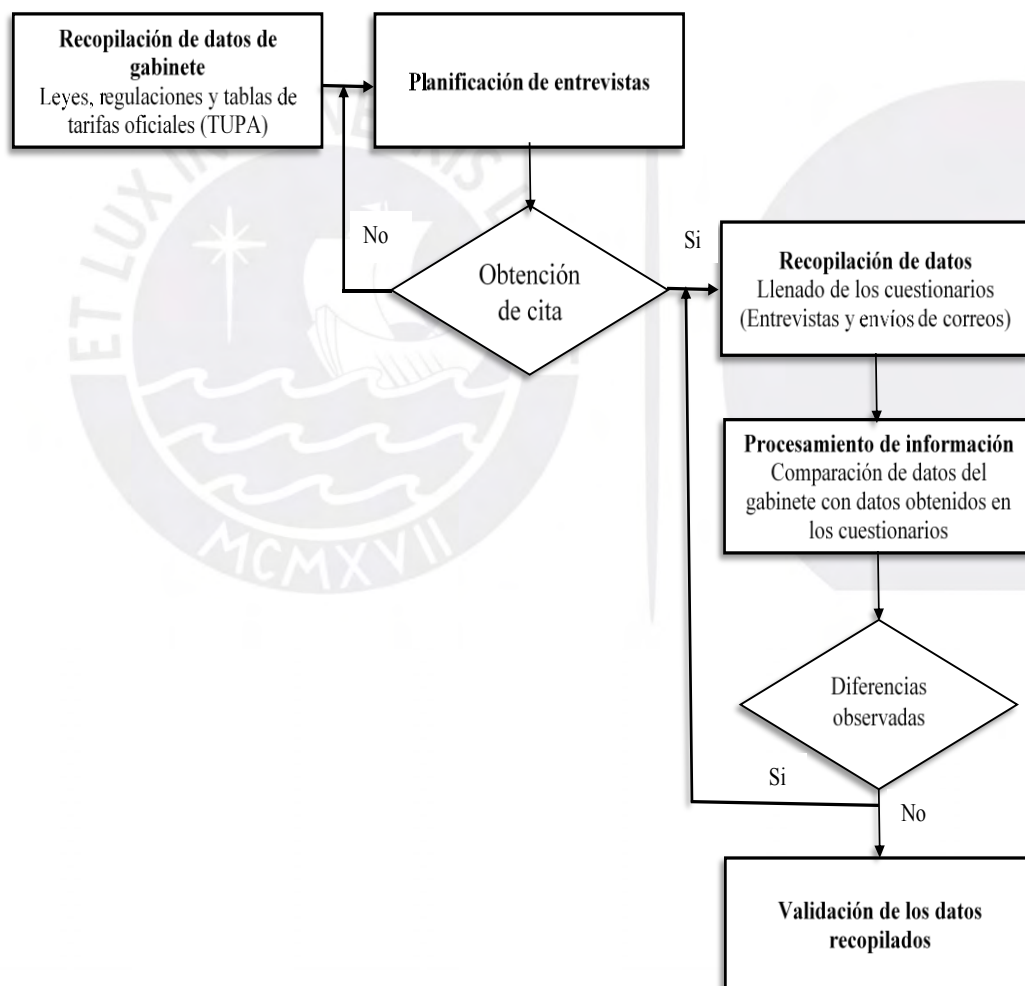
Recopilación de datos de gabinete
Leyes, regulaciones y tablas de tarifas oficiales (TUPA)

Planificación de entrevistas

No

Obtención de cita

Si

Recopilación de datos
Llenado de los cuestionarios (Entrevistas y envíos de correos)

Procesamiento de información
Comparación de datos del gabinete con datos obtenidos en los cuestionarios

Diferencias observadas

Si

No

Validación de los datos recopilados

ET LUX IN TENEBRIS LUCET

MCMXVII